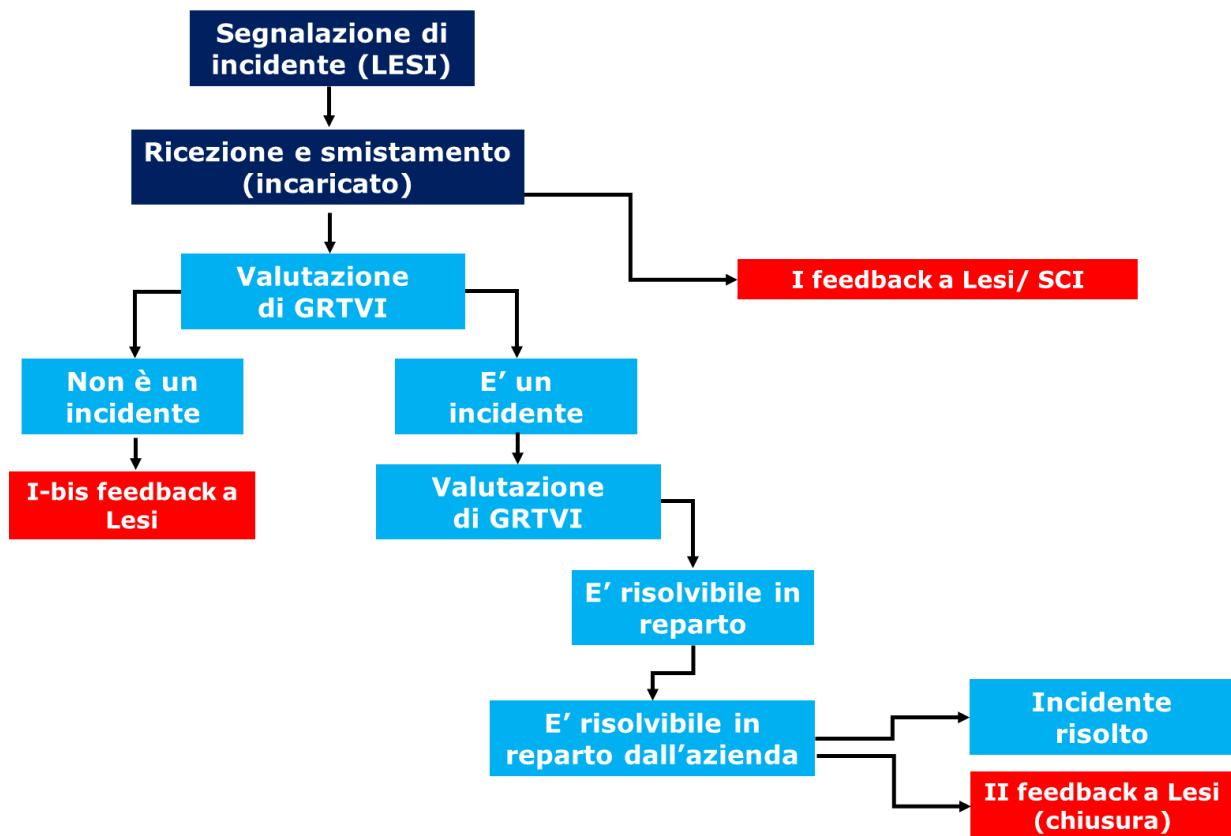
Segnalazione di incidente (LESI)

Ricezione e smistamento (incaricato)

I feedback a Lesi/ SCI

Valutazione di GRTVI

Non è un incidente

I-bis feedback a Lesi

E’ un incidente

Valutazione di GRTVI

E’ risolvibile in reparto

E’ risolvibile in reparto dall’azienda

Incidente risolto

II feedback a Lesi (chiusura)